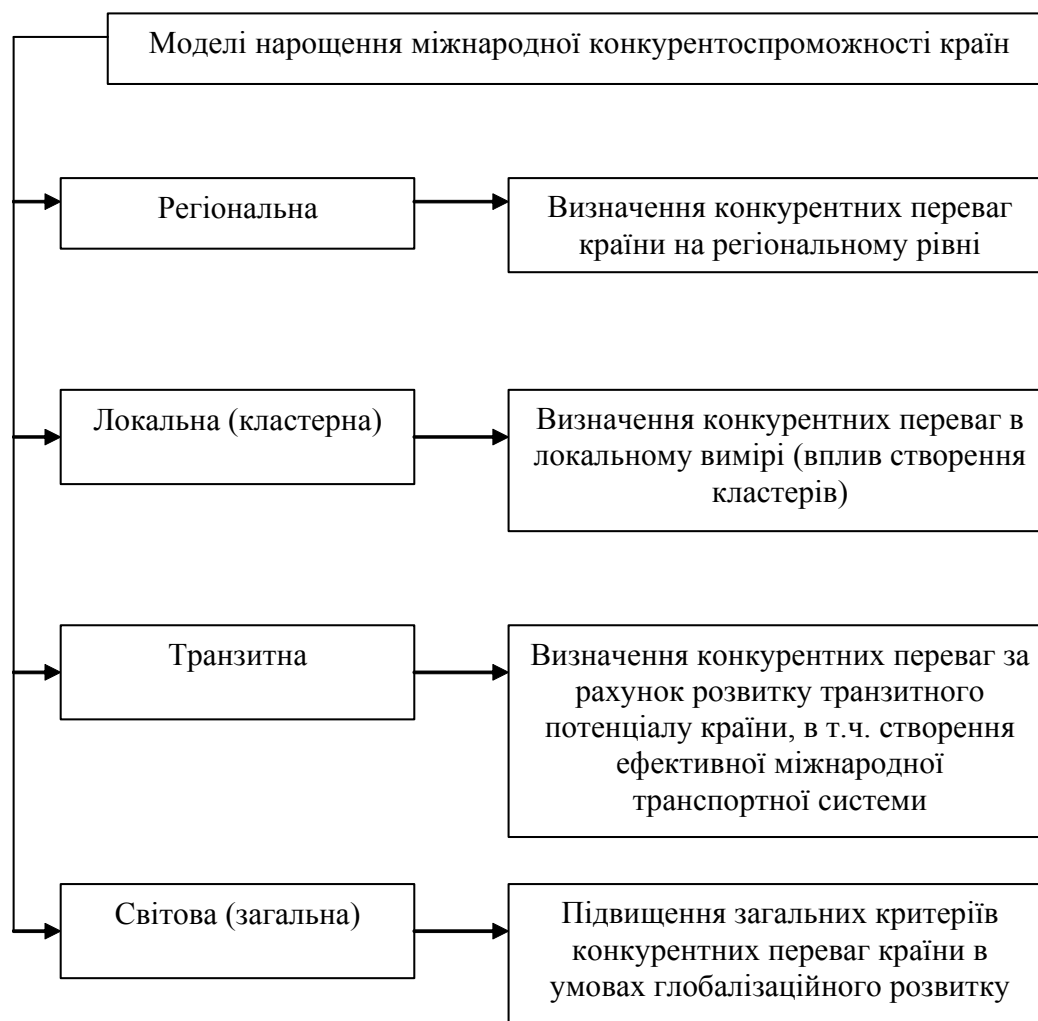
Моделі нарощення міжнародної конкурентоспроможності країн

Регіональна

Визначення конкурентних переваг країни на регіональному рівні

Локальна (кластерна)

Визначення конкурентних переваг в локальному вимірі (вплив створення кластерів)

Транзитна

Визначення конкурентних переваг за рахунок розвитку транзитного потенціалу країни, в т.ч. створення ефективної міжнародної транспортної системи

Світова (загальна)

Підвищення загальних критеріїв конкурентних переваг країни в умовах глобалізаційного розвитку